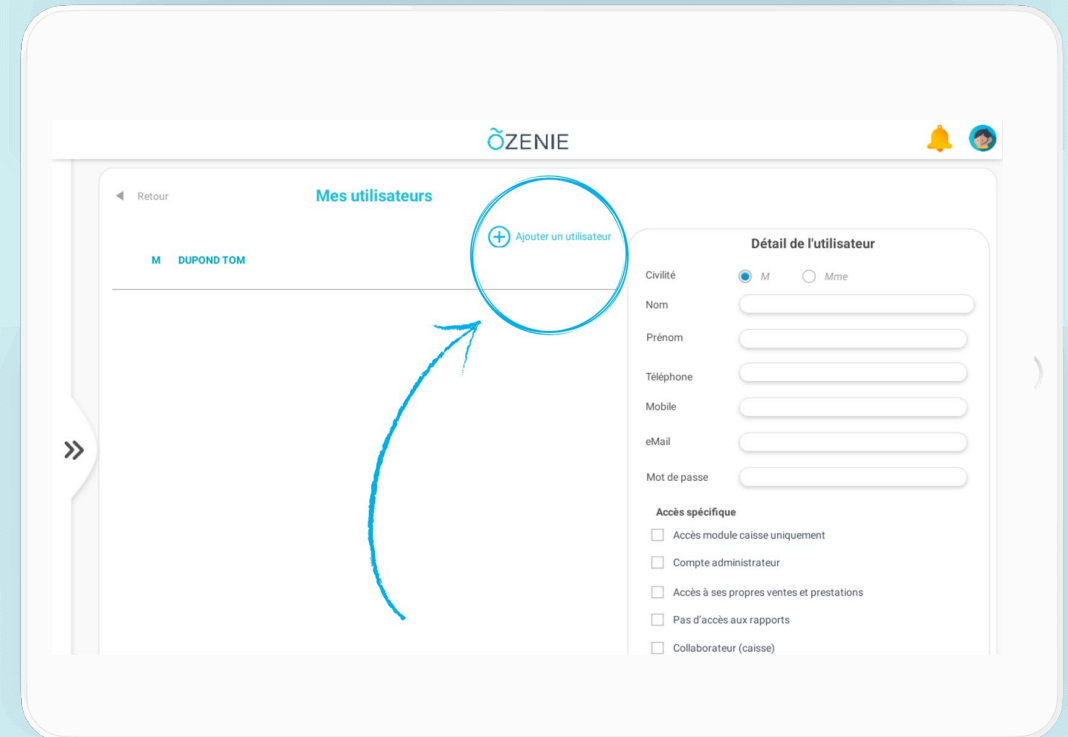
ÕZENIE

Retour

Mes utilisateurs

Ajouter un utilisateur

M DUPOND TOM

Détail de l'utilisateur

Civilité M Mme

Nom

Prénom

Téléphone

Mobile

eMail

Mot de passe

Accès spécifique

Accès module caisse uniquement

Compte administrateur

Accès à ses propres ventes et prestations

Pas d'accès aux rapports

Collaborateur (caisse)